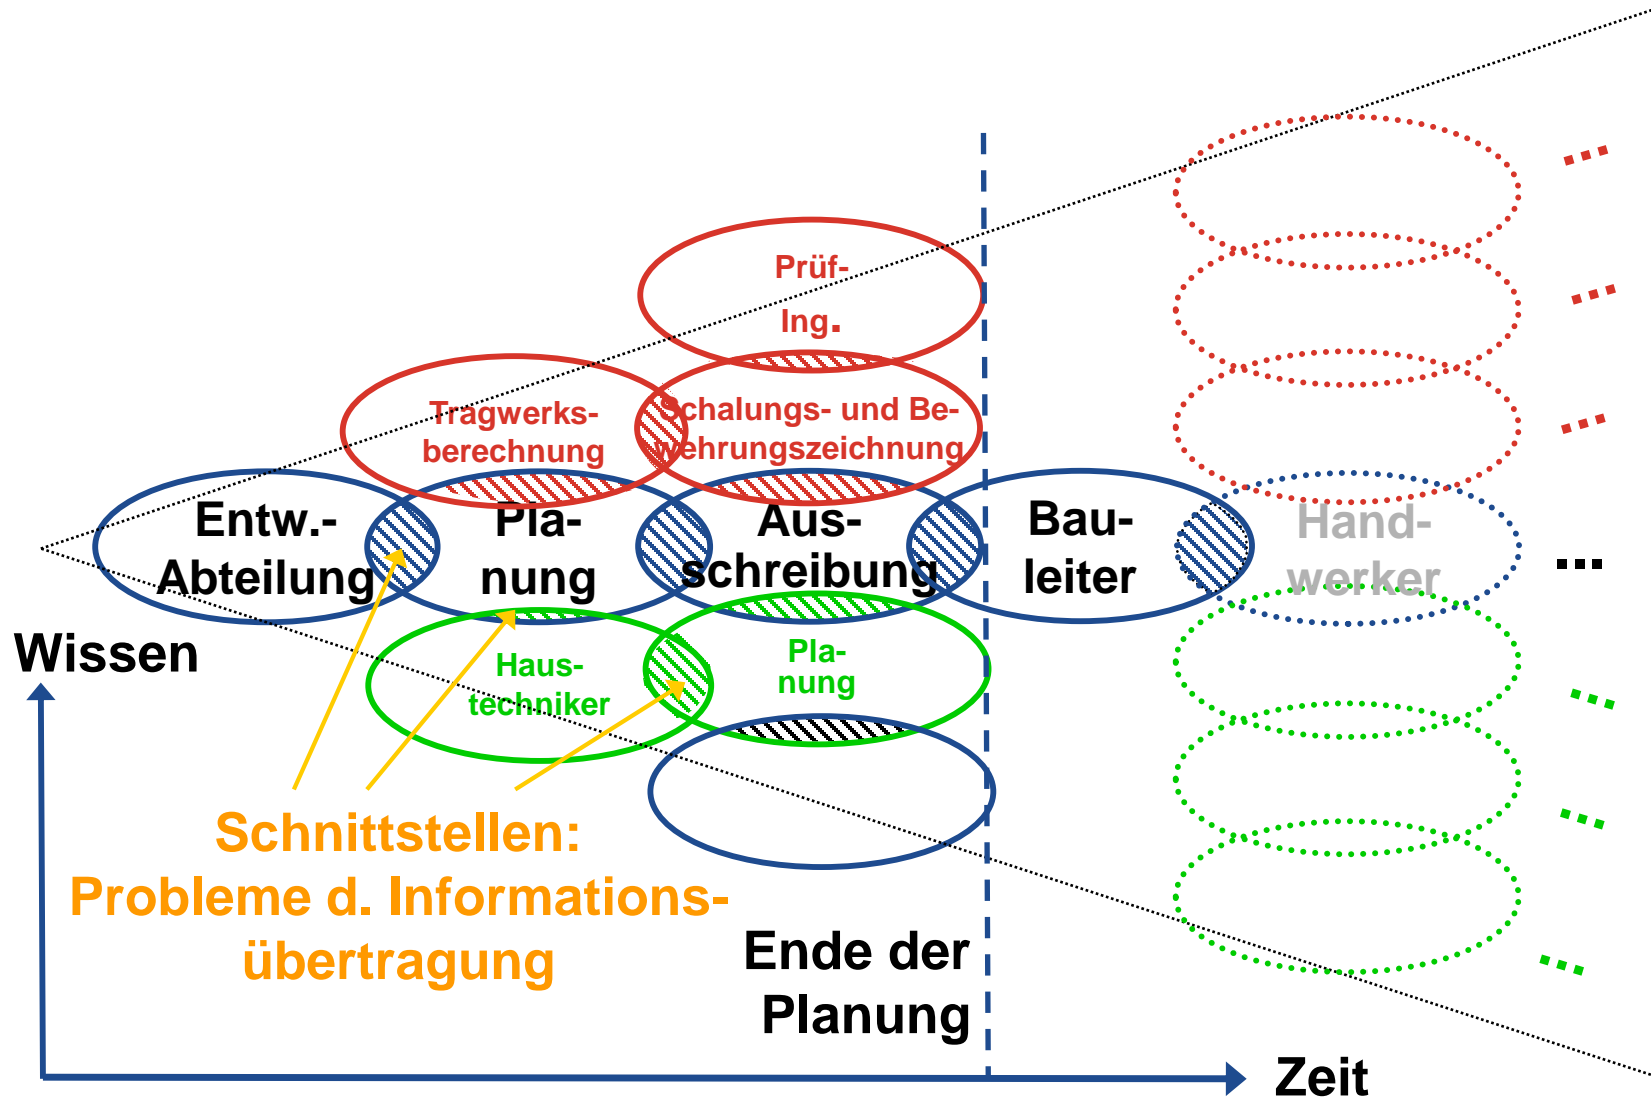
Prüf-
Ing.

Tragwerks-
berechnung

Schalungs- und Bewehrungszeichnung

...

...

...

Entw.-
Abteilung

Pla-
nung

Aus-
schreibung

Bau-
leiter

Hand-
werker

...

Wissen

Haus-
techniker

Pla-
nung

...

...

...

Schnittstellen:
Probleme d. Informationsübertragung

Ende der
Planung

Zeit